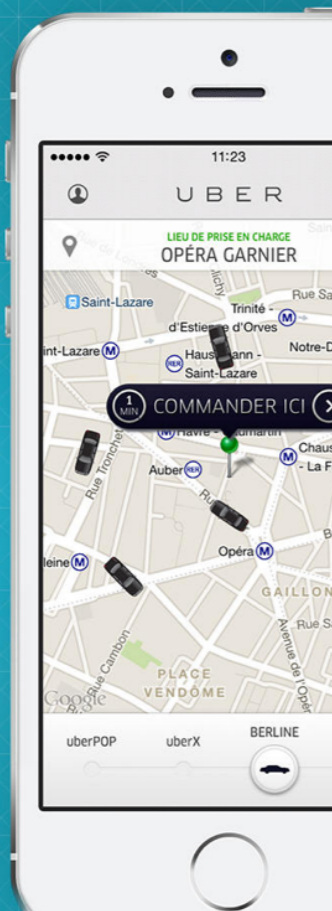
11:23

UBER

LIEU DE PRISE EN CHARGE
OPÉRA GARNIER

Saint-Lazare
Trinité - d'Estienne d'Orves
Rue Sa
int-Lazare
Haussmann - Saint-Lazare
Notre-D
1 MIN COMMANDER ICI
Havre - Caumartin
Chaus - La F
Auber
Rue Tronchet
Opéra
leine
GAILLON
Rue Sa
Rue Cambon
Avenue de l'Opéra
PLACE VENDÔME
Google

uberPOP
uberX
BERLINE